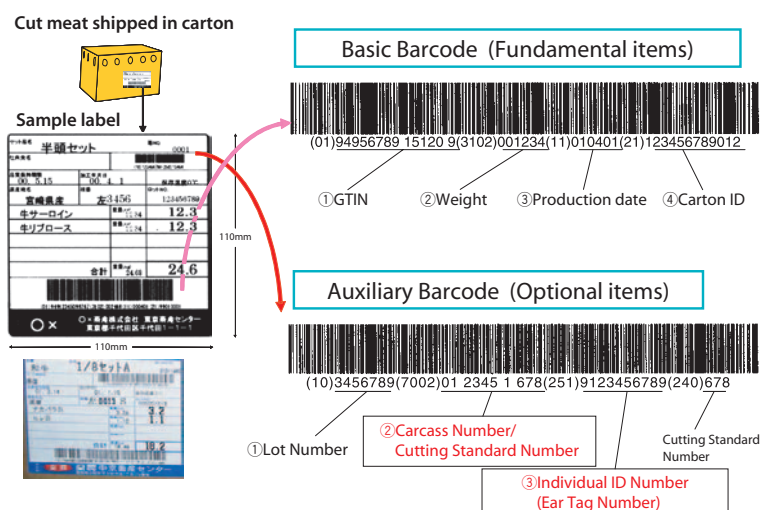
Cut meat shipped in carton

Sample label

半頭セット

宮崎県産

牛サーロイン 12.3

牛リブロース 12.3

合計 24.6

○×

110mm

110mm

1/8セットA

Basic Barcode (Fundamental items)

(01)94956789 15120 9(3102)001234(11)010401(21)123456789012

①GTIN ②Weight ③Production date ④Carton ID

Auxiliary Barcode (Optional items)

(10)3456789(7002)01 2345 1 678(251)9123456789(240)678

①Lot Number

②Carcass Number/ Cutting Standard Number

Cutting Standard Number

③Individual ID Number (Ear Tag Number)